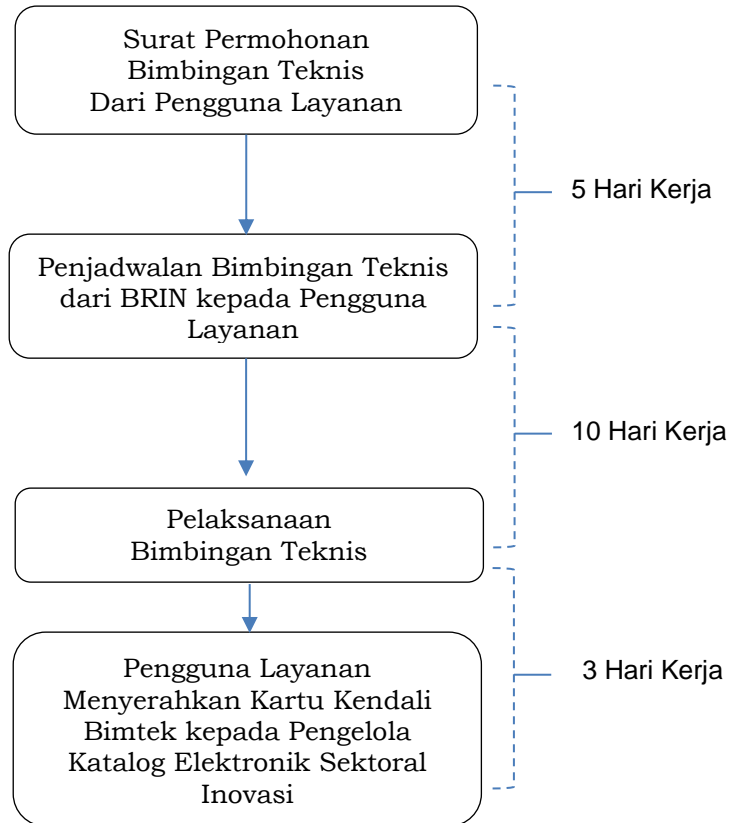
Surat Permohonan Bimbingan Teknis Dari Pengguna Layanan

5 Hari Kerja

Penjadwalan Bimbingan Teknis dari BRIN kepada Pengguna Layanan

10 Hari Kerja

Pelaksanaan Bimbingan Teknis

3 Hari Kerja

Pengguna Layanan Menyerahkan Kartu Kendali Bimtek kepada Pengelola Katalog Elektronik Sektoral Inovasi